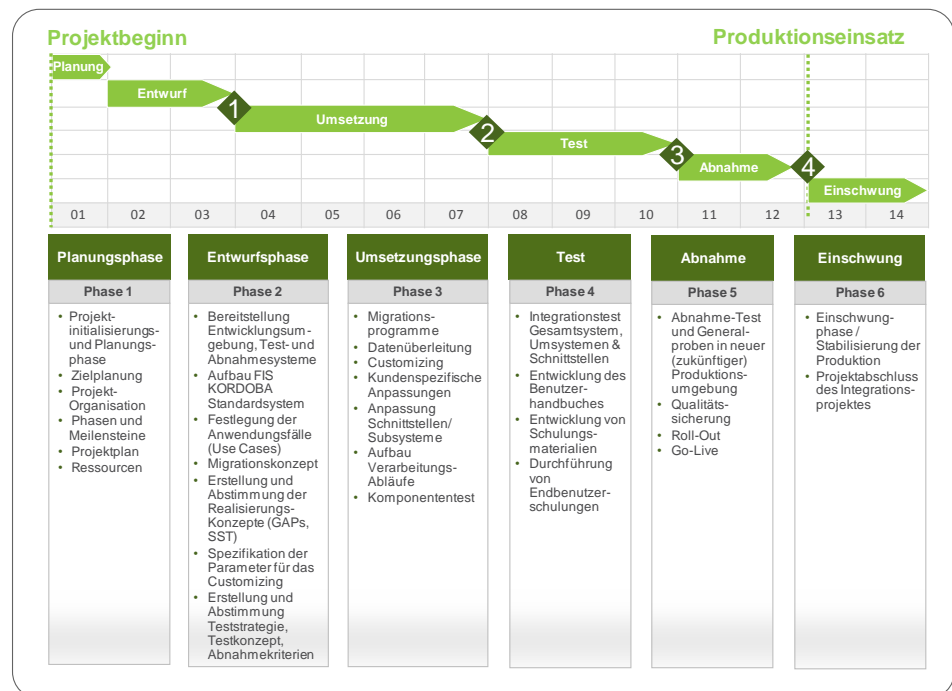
Projektbeginn

Produktionseinsatz

Planung

Entwurf

1

Umsetzung

2

Test

3

Abnahme

4

Einschwung

| 01 | 02 | 03 | 04 | 05 | 06 | 07 | 08 | 09 | 10 | 11 | 12 | 13 | 14 |
|---|---|---|---|---|---|---|---|---|---|---|---|---|---|

Planungsphase

Phase 1

- Projektinitialisierungs- und Planungsphase
- Zielplanung
- Projekt-Organisation
- Phasen und Meilensteine
- Projektplan
- Ressourcen

Entwurfsphase

Phase 2

- Bereitstellung Entwicklungsumgebung, Test- und Abnahmesysteme
- Aufbau FIS KORDOBA Standardsystem
- Festlegung der Anwendungsfälle (Use Cases)
- Migrationskonzept
- Erstellung und Abstimmung der Realisierungs-Konzepte (GAPs, SST)
- Spezifikation der Parameter für das Customizing
- Erstellung und Abstimmung Teststrategie, Testkonzept, Abnahmekriterien

Umsetzungsphase

Phase 3

- Migrationsprogramme
- Datenüberleitung
- Customizing
- Kundenspezifische Anpassungen
- Anpassung Schnittstellen/ Subsysteme
- Aufbau Verarbeitungs-Abläufe
- Komponententest

Test

Phase 4

- Integrationstest Gesamtsystem, Umsystemen & Schnittstellen
- Entwicklung des Benutzerhandbuches
- Entwicklung von Schulungsmaterialien
- Durchführung von Endbenutzerschulungen

Abnahme

Phase 5

- Abnahme-Test und Generalproben in neuer (zukünftiger) Produktionsumgebung
- Qualitätssicherung
- Roll-Out
- Go-Live

Einschwung

Phase 6

- Einschwung-phase / Stabilisierung der Produktion
- Projektabschluss des Integrationsprojektes